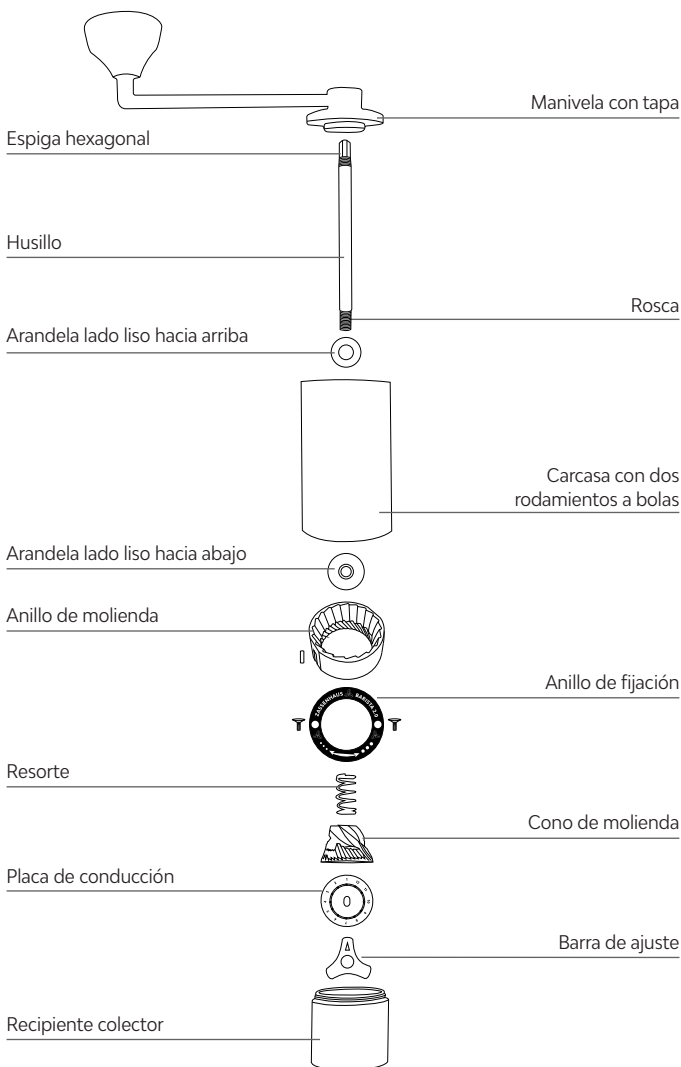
Manivela con tapa

Espiga hexagonal

Husillo

Rosca

Arandela lado liso hacia arriba

Carcasa con dos rodamientos a bolas

Arandela lado liso hacia abajo

Anillo de molienda

Anillo de fijación

ZASSENHAUS BARISTA

Resorte

Cono de molienda

Placa de conducción

0

Barra de ajuste

Recipiente colector